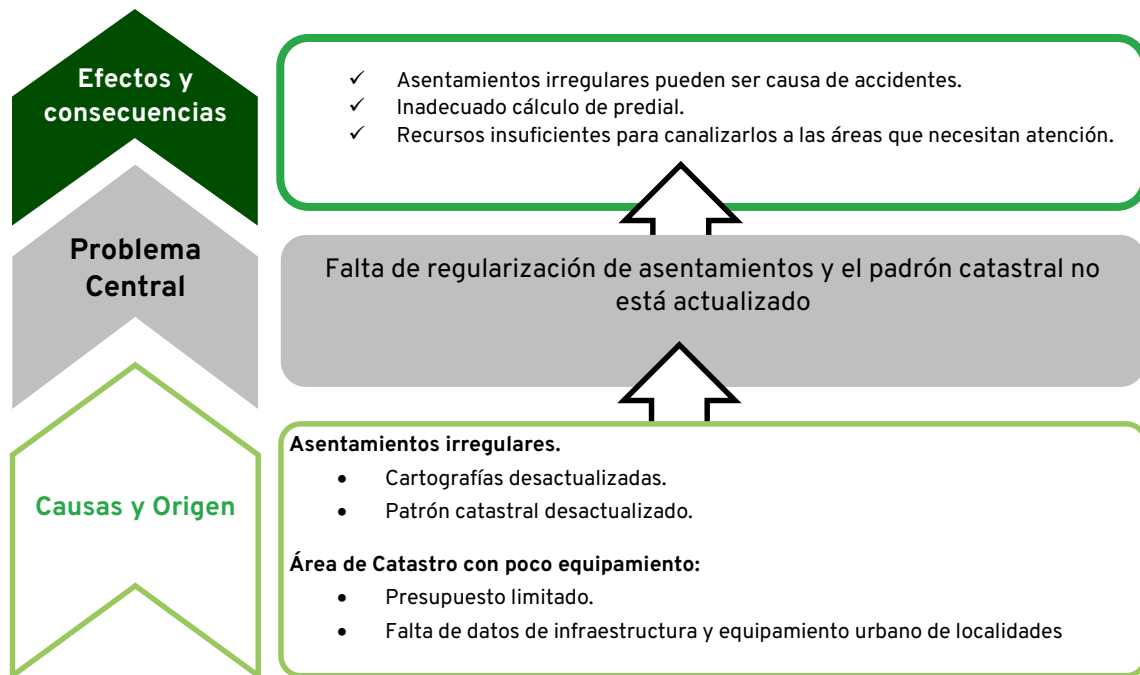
Efectos y consecuencias

✓ Asentamientos irregulares pueden ser causa de accidentes.
✓ Inadecuado cálculo de predial.
✓ Recursos insuficientes para canalizarlos a las áreas que necesitan atención.

Problema Central

Falta de regularización de asentamientos y el padrón catastral no está actualizado

Causas y Origen

**Asentamientos irregulares.**
- Cartografías desactualizadas.
- Patrón catastral desactualizado.

**Área de Catastro con poco equipamiento:**
- Presupuesto limitado.
- Falta de datos de infraestructura y equipamiento urbano de localidades